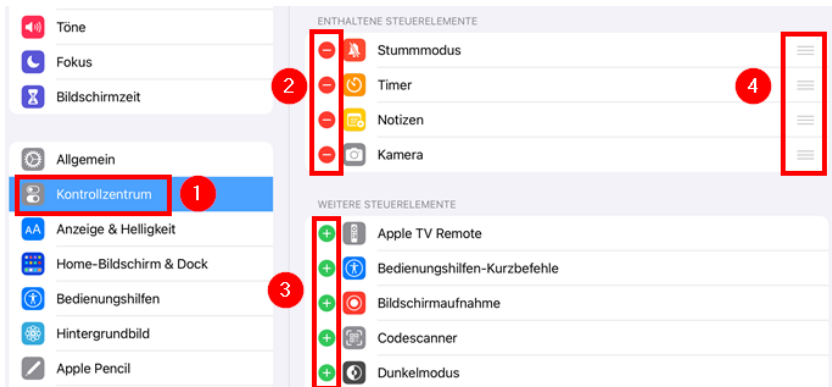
Töne
Fokus
Bildschirmzeit
Allgemein
Kontrollzentrum
1
Anzeige & Helligkeit
Home-Bildschirm & Dock
Bedienungshilfen
Hintergrundbild
Apple Pencil

ENTHALTENE STEUERELEMENTE
2
Stummmodus
Timer
Notizen
Kamera
4

WEITERE STEUERELEMENTE
3
Apple TV Remote
Bedienungshilfen-Kurzbefehle
Bildschirmaufnahme
Codescanner
Dunkelmodus